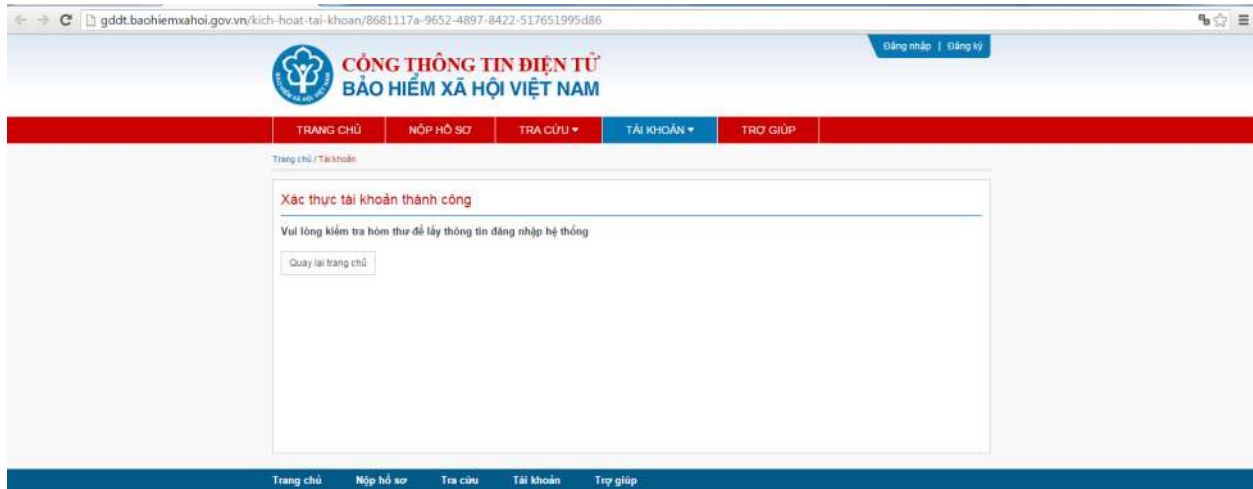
gddt.baohiemxahoi.gov.vn/kich-hoat-tai-khoan/8681117a-9652-4897-8422-517651995d86

Đăng nhập | Đăng ký

CỔNG THÔNG TIN ĐIỆN TỬ
BẢO HIỂM XÃ HỘI VIỆT NAM

TRANG CHỦ NỘP HỒ SƠ TRA CỨU ▾ TÀI KHOẢN ▾ TRỢ GIÚP

Trang chủ / Tài khoản

Xác thực tài khoản thành công

Vui lòng kiểm tra hòm thư để lấy thông tin đăng nhập hệ thống

Quay lại trang chủ

Trang chủ Nộp hồ sơ Tra cứu Tài khoản Trợ giúp